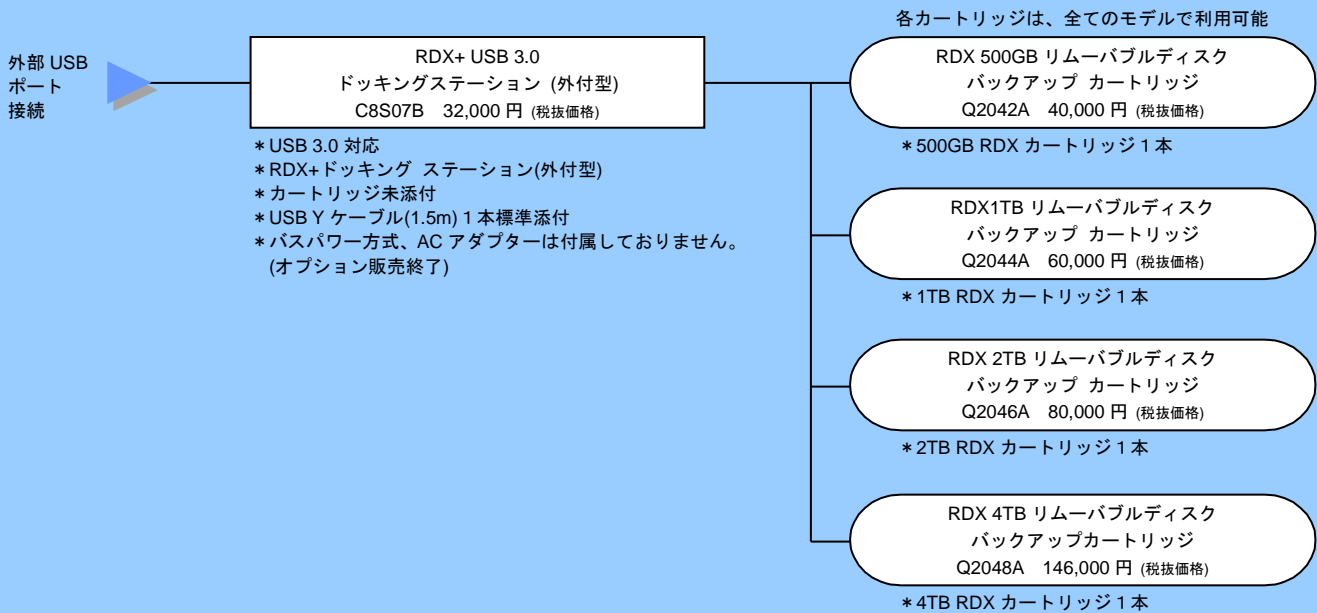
外部 USB
ポート
接続

RDX+ USB 3.0
ドッキングステーション (外付型)
C8S07B 32,000 円 (税抜価格)

＊USB 3.0 対応
＊RDX+ドッキング ステーション(外付型)
＊カートリッジ未添付
＊USB Y ケーブル(1.5m) 1 本標準添付
＊バスパワー方式、AC アダプターは付属しておりません。
(オプション販売終了)

各カートリッジは、全てのモデルで利用可能

RDX 500GB リムーバブルディスク
バックアップ カートリッジ
Q2042A 40,000 円 (税抜価格)

＊500GB RDX カートリッジ 1 本

RDX1TB リムーバブルディスク
バックアップ カートリッジ
Q2044A 60,000 円 (税抜価格)

＊1TB RDX カートリッジ 1 本

RDX 2TB リムーバブルディスク
バックアップ カートリッジ
Q2046A 80,000 円 (税抜価格)

＊2TB RDX カートリッジ 1 本

RDX 4TB リムーバブルディスク
バックアップカートリッジ
Q2048A 146,000 円 (税抜価格)

＊4TB RDX カートリッジ 1 本